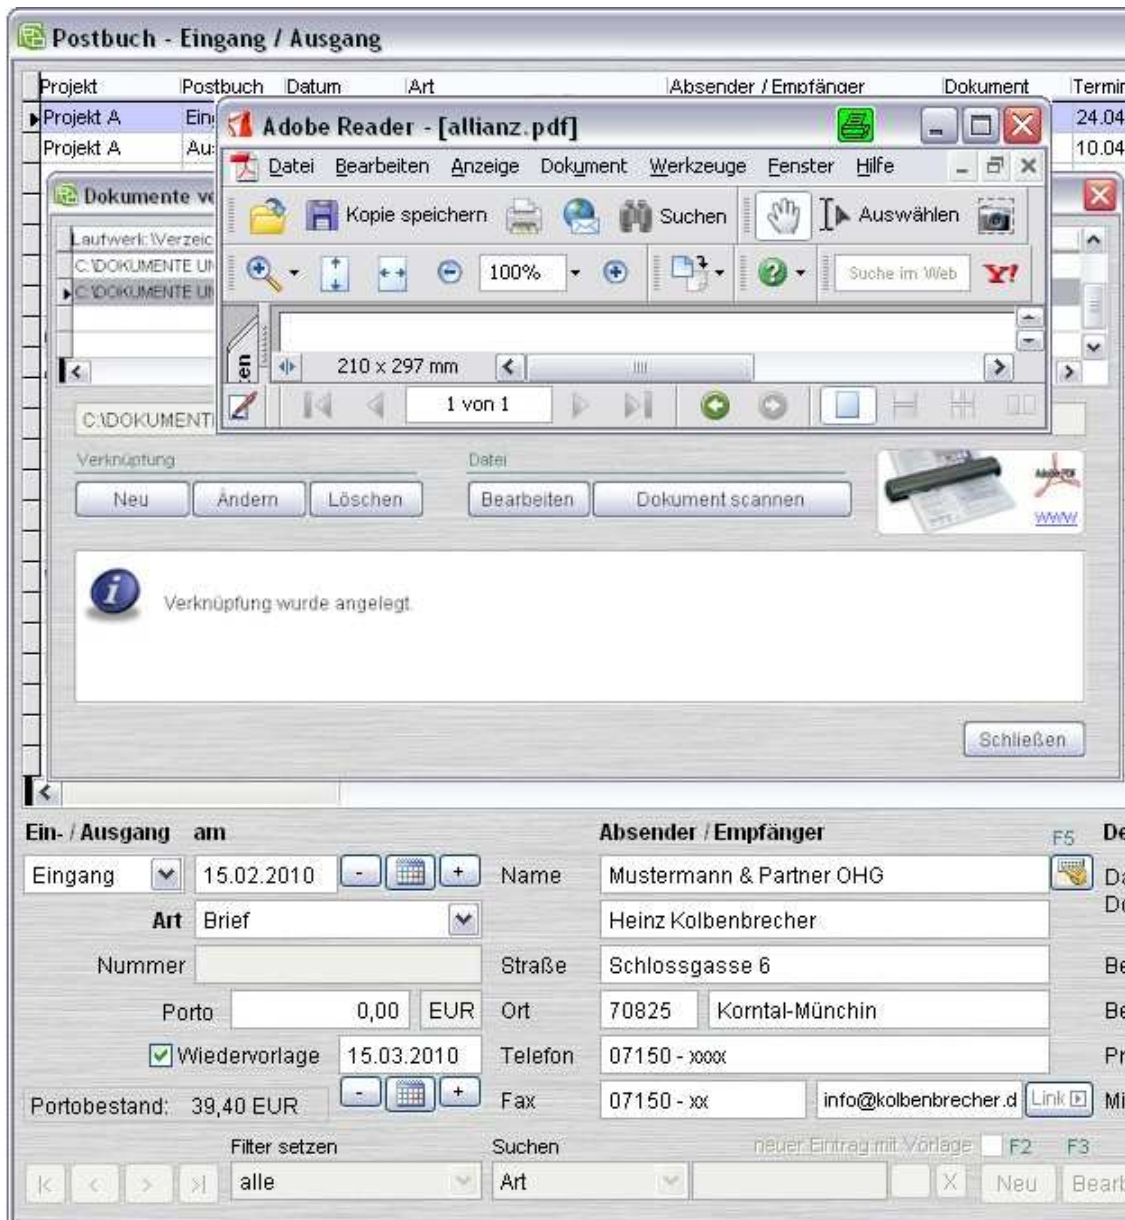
Postbuch - Eingang / Ausgang

| Projekt | Postbuch | Datum | Art | Absender / Empfänger | Dokument | Termin |
|---|---|---|---|---|---|---|
| Projekt A | Ein | | | | | 24.04 |
| Projekt A | Au | | | | | 10.04 |

Adobe Reader - [allianz.pdf]

Datei Bearbeiten Anzeige Dokument Werkzeuge Fenster Hilfe

Kopie speichern Suchen Auswählen

100%

Suche im Web

210 x 297 mm

1 von 1

Dokumente ve

Laufwerk:\Verzeic
C:\DOKUMENTE UN
C:\DOKUMENTE UN

C:\DOKUMENT

Verknüpfung
Neu Ändern Löschen

Datei
Bearbeiten Dokument scannen

www

Verknüpfung wurde angelegt.

Schließen

Ein- / Ausgang am
Eingang 15.02.2010

Art Brief
Nummer
Porto 0,00 EUR
Wiedervorlage 15.03.2010
Portobestand: 39,40 EUR

Absender / Empfänger F5
Name Mustermann & Partner OHG
Heinz Kolbenbrecher
Straße Schlossgasse 6
Ort 70825 Korntal-Münchin
Telefon 07150 - xxxx
Fax 07150 - xx info@kolbenbrecher.d Link

De
Da
Do
Be
Be
Pr
Mi

Filter setzen
alle
Suchen
Art
neuer Eintrag mit Vorlage F2 F3
X Neu Bearb